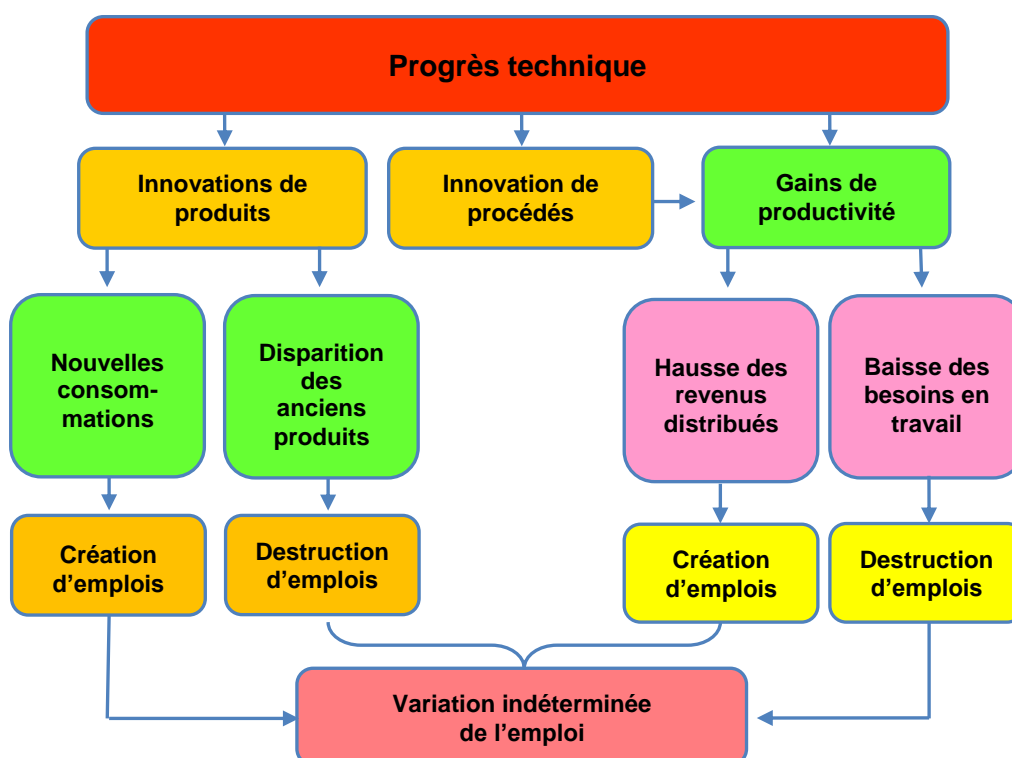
Progrès technique

Innovations de produits

Innovation de procédés

Gains de productivité

Nouvelles consommations

Disparition des anciens produits

Hausse des revenus distribués

Baisse des besoins en travail

Création d'emplois

Destruction d'emplois

Création d'emplois

Destruction d'emplois

Variation indéterminée de l'emploi